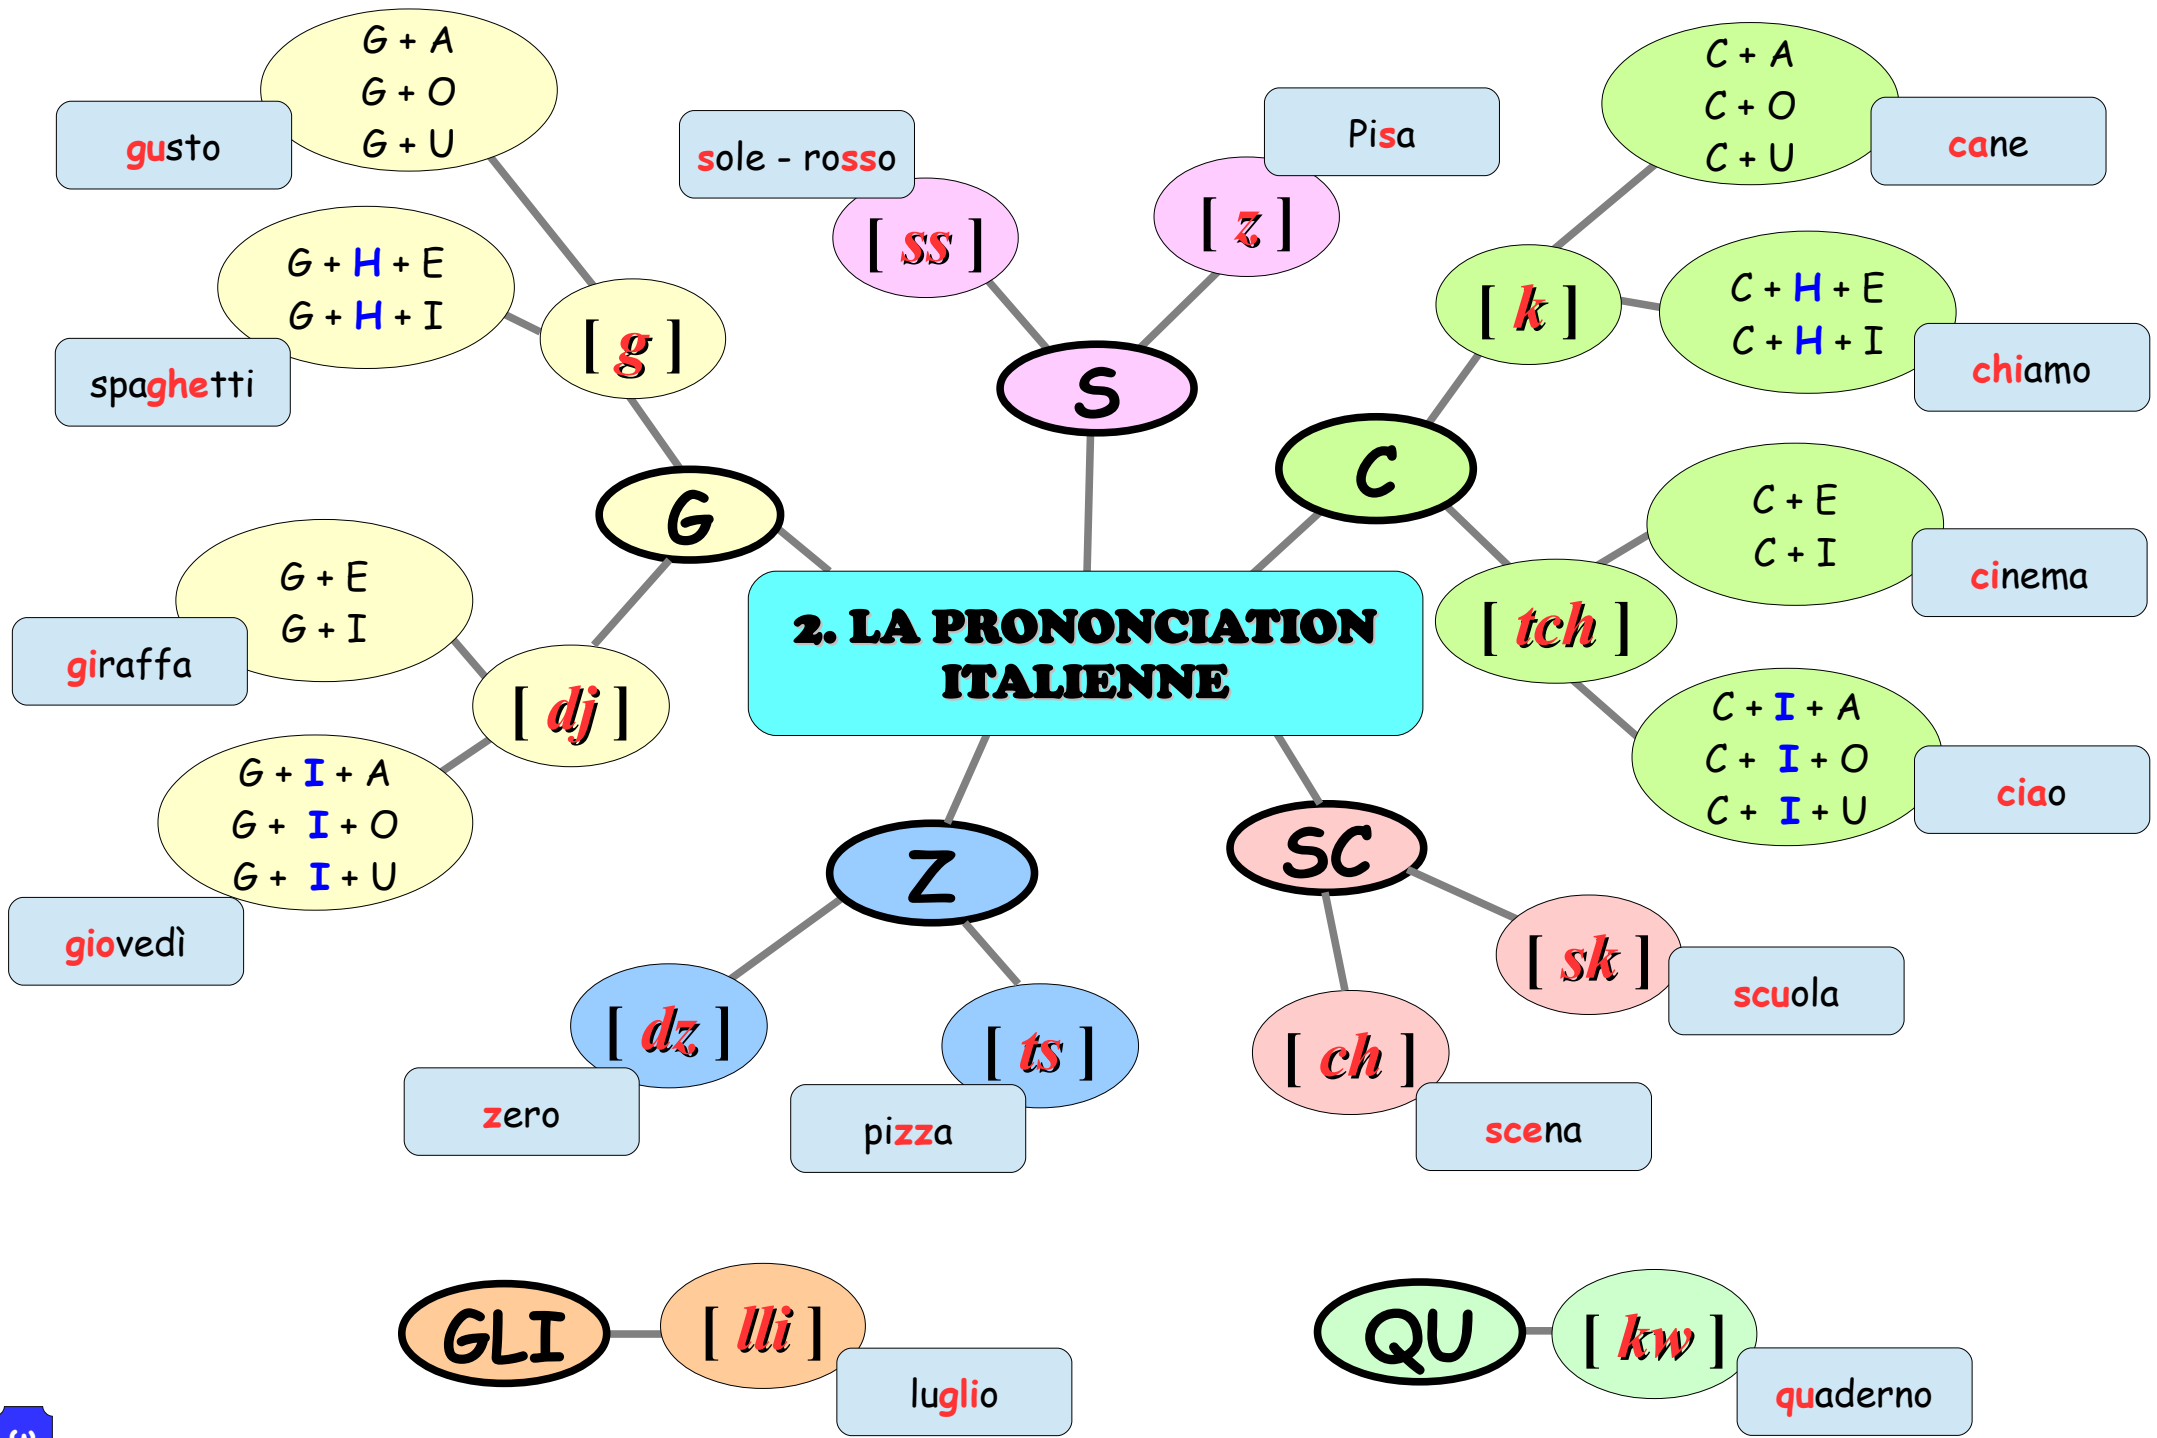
2. LA PRONONCIATION ITALIENNE

G

[ g ]

G + A
G + O
G + U

gusto

G + H + E
G + H + I

spaghetti

[ dj ]

G + E
G + I

giraffa

G + I + A
G + I + O
G + I + U

giovedì

S

[ ss ]

sole - rosso

[ z ]

Pisa

C

[ k ]

C + A
C + O
C + U

cane

C + H + E
C + H + I

chiamo

[ tch ]

C + E
C + I

cinema

C + I + A
C + I + O
C + I + U

ciao

Z

[ dz ]

zero

[ ts ]

pizza

SC

[ sk ]

scuola

[ ch ]

scena

GLI

[ lli ]

luglio

QU

[ kw ]

quaderno